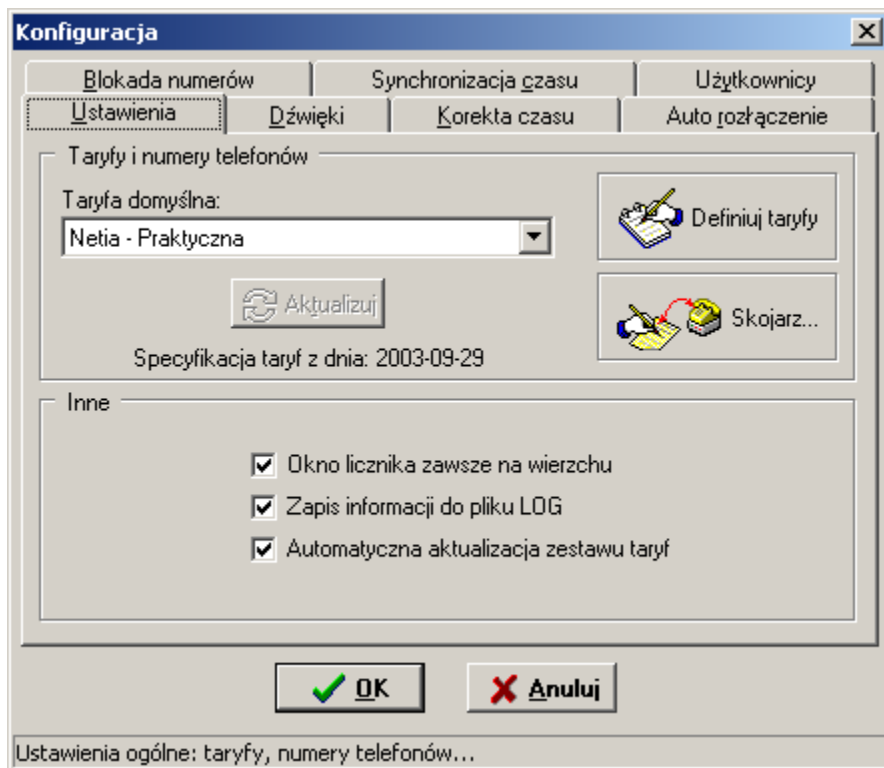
Konfiguracja

Blokada numerów
Synchronizacja czasu
Użytkownicy
Ustawienia
Dźwięki
Korekta czasu
Auto rozłączenie

Taryfy i numery telefonów

Taryfa domyślna:
Netia - Praktyczna

Definiuj taryfy

Aktualizuj

Skojarz...

Specyfikacja taryf z dnia: 2003-09-29

Inne

Okno licznika zawsze na wierzchu
Zapis informacji do pliku LOG
Automatyczna aktualizacja zestawu taryf

OK
Anuluj

Ustawienia ogólne: taryfy, numery telefonów...